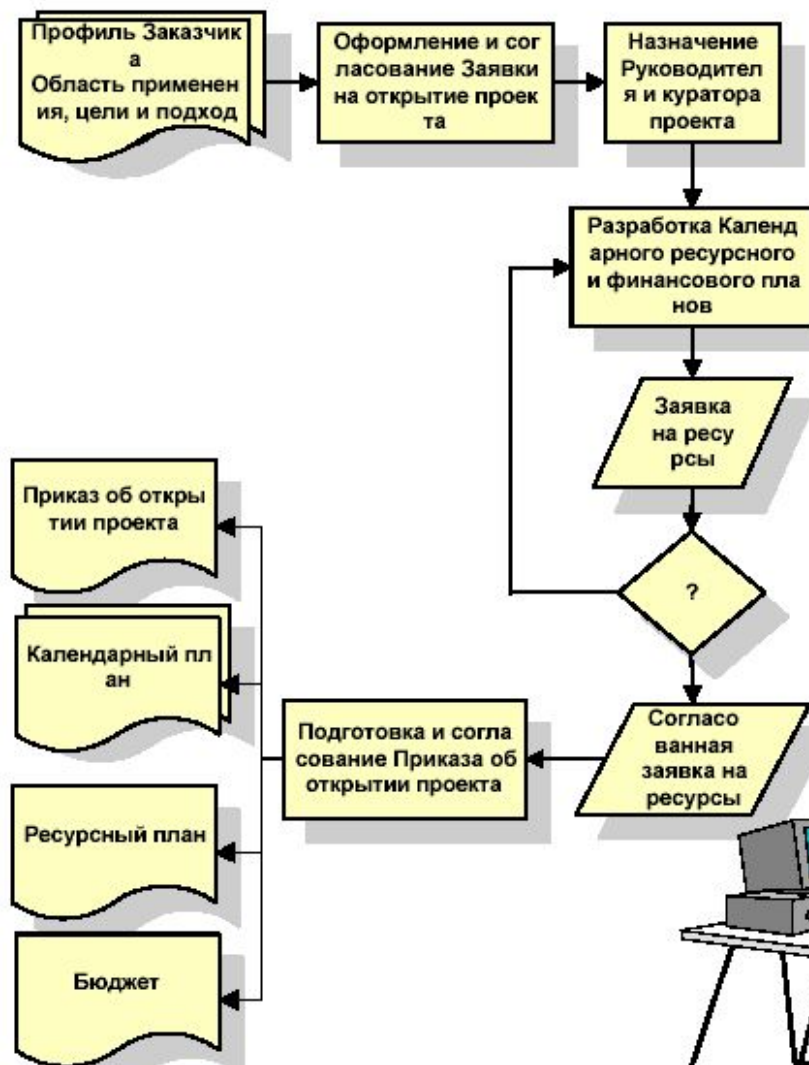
Профиль Заказчика
Область применения, цели и подход

Оформление и согласование Заявки на открытие проекта

Назначение Руководителя и куратора проекта

Разработка Календарного ресурсного и финансового планов

Заявка на ресурсы

?

Согласованная заявка на ресурсы

Подготовка и согласование Приказа об открытии проекта

Приказ об открытии проекта

Календарный план

Ресурсный план

Бюджет